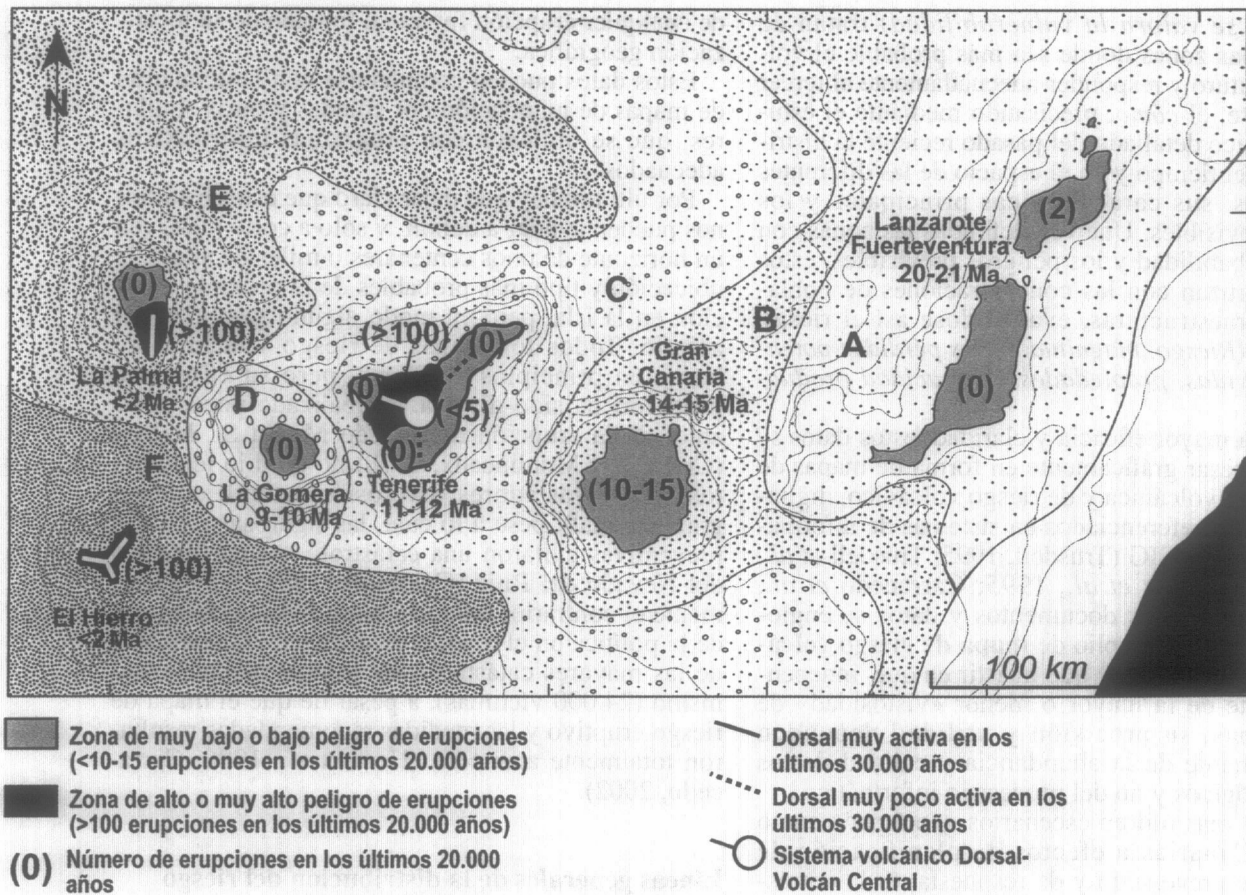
N

E

(0)

(>100)

La Palma <2 Ma

D

(0)

La Gomera 9-10 Ma

F

(>100)

El Hierro <2 Ma

(>100)

(0)

(0)

(<5)

(0)

Tenerife 11-12 Ma

C

B

Gran Canaria 14-15 Ma

(10-15)

A

(2)

Lanzarote Fuerteventura 20-21 Ma

(0)

100 km

Zona de muy bajo o bajo peligro de erupciones (<10-15 erupciones en los últimos 20.000 años)

Zona de alto o muy alto peligro de erupciones (>100 erupciones en los últimos 20.000 años)

(0) Número de erupciones en los últimos 20.000 años

Dorsal muy activa en los últimos 30.000 años

Dorsal muy poco activa en los últimos 30.000 años

Sistema volcánico Dorsal-Volcán Central